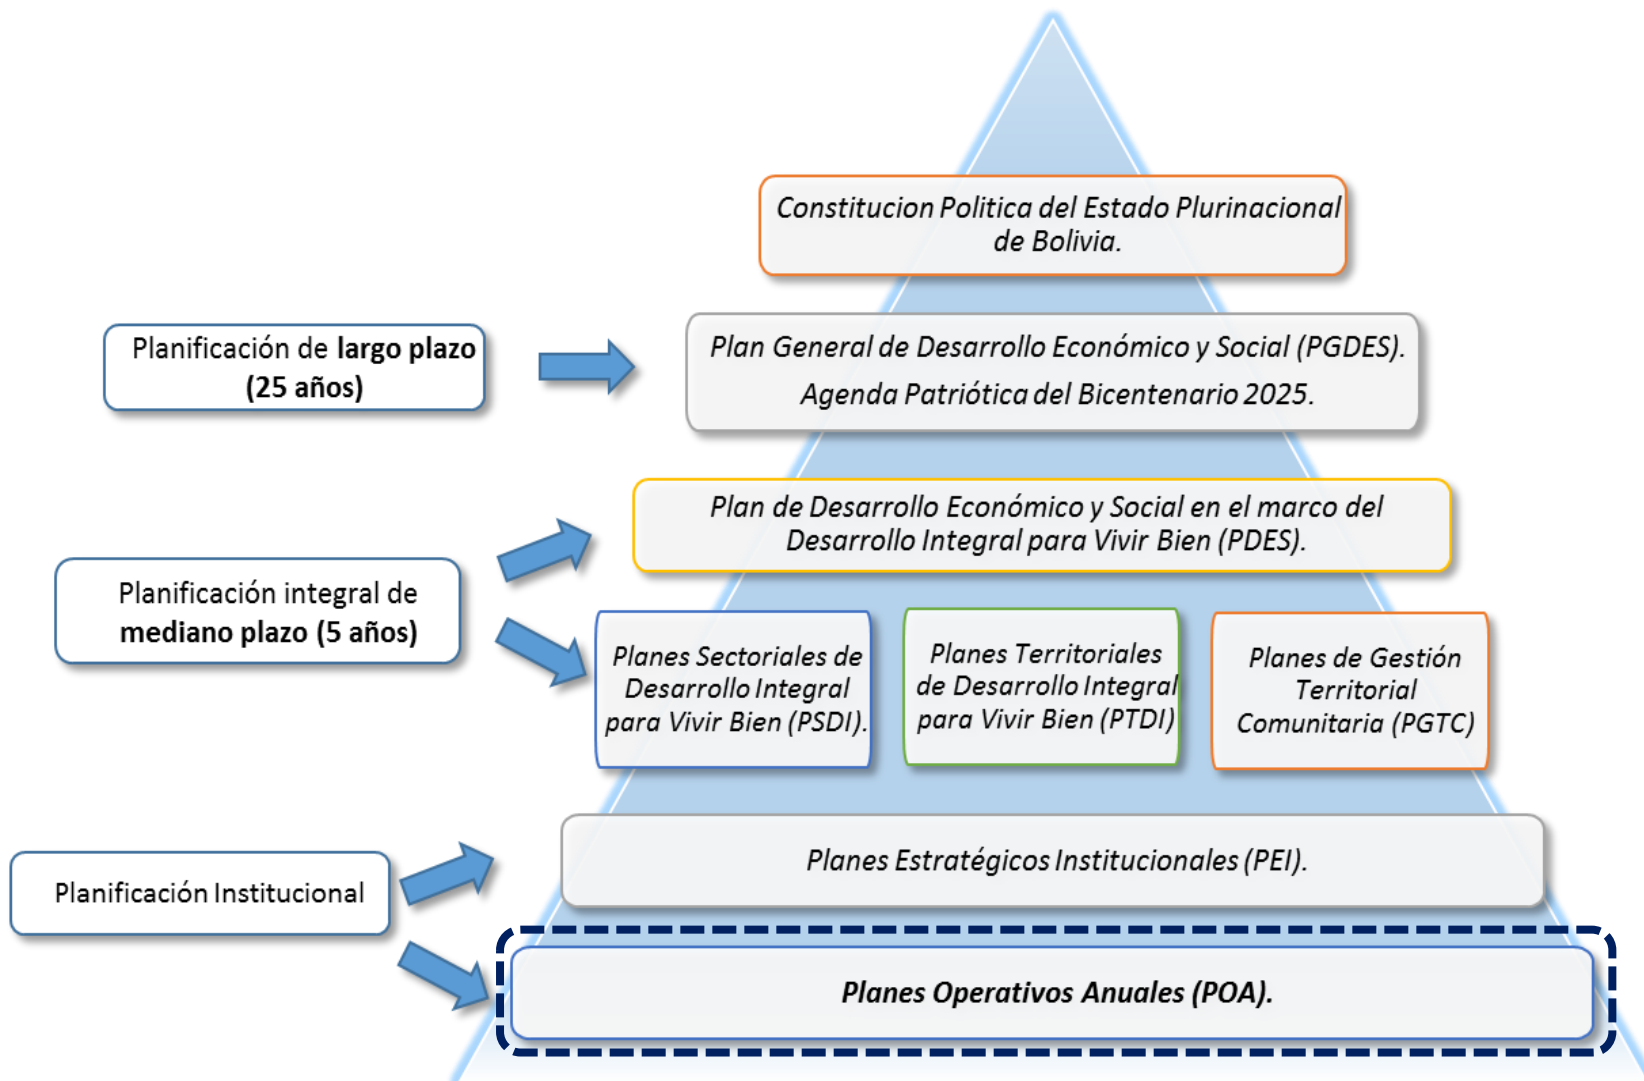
Constitucion Politica del Estado Plurinacional de Bolivia.

Planificación de **largo plazo (25 años)**

Plan General de Desarrollo Económico y Social (PGDES).

Agenda Patriótica del Bicentenario 2025.

Plan de Desarrollo Económico y Social en el marco del Desarrollo Integral para Vivir Bien (PDES).

Planificación integral de **mediano plazo (5 años)**

Planes Sectoriales de Desarrollo Integral para Vivir Bien (PSDI).

Planes Territoriales de Desarrollo Integral para Vivir Bien (PTDI)

Planes de Gestión Territorial Comunitaria (PGTC)

Planificación Institucional

Planes Estratégicos Institucionales (PEI).

**Planes Operativos Anuales (POA).**